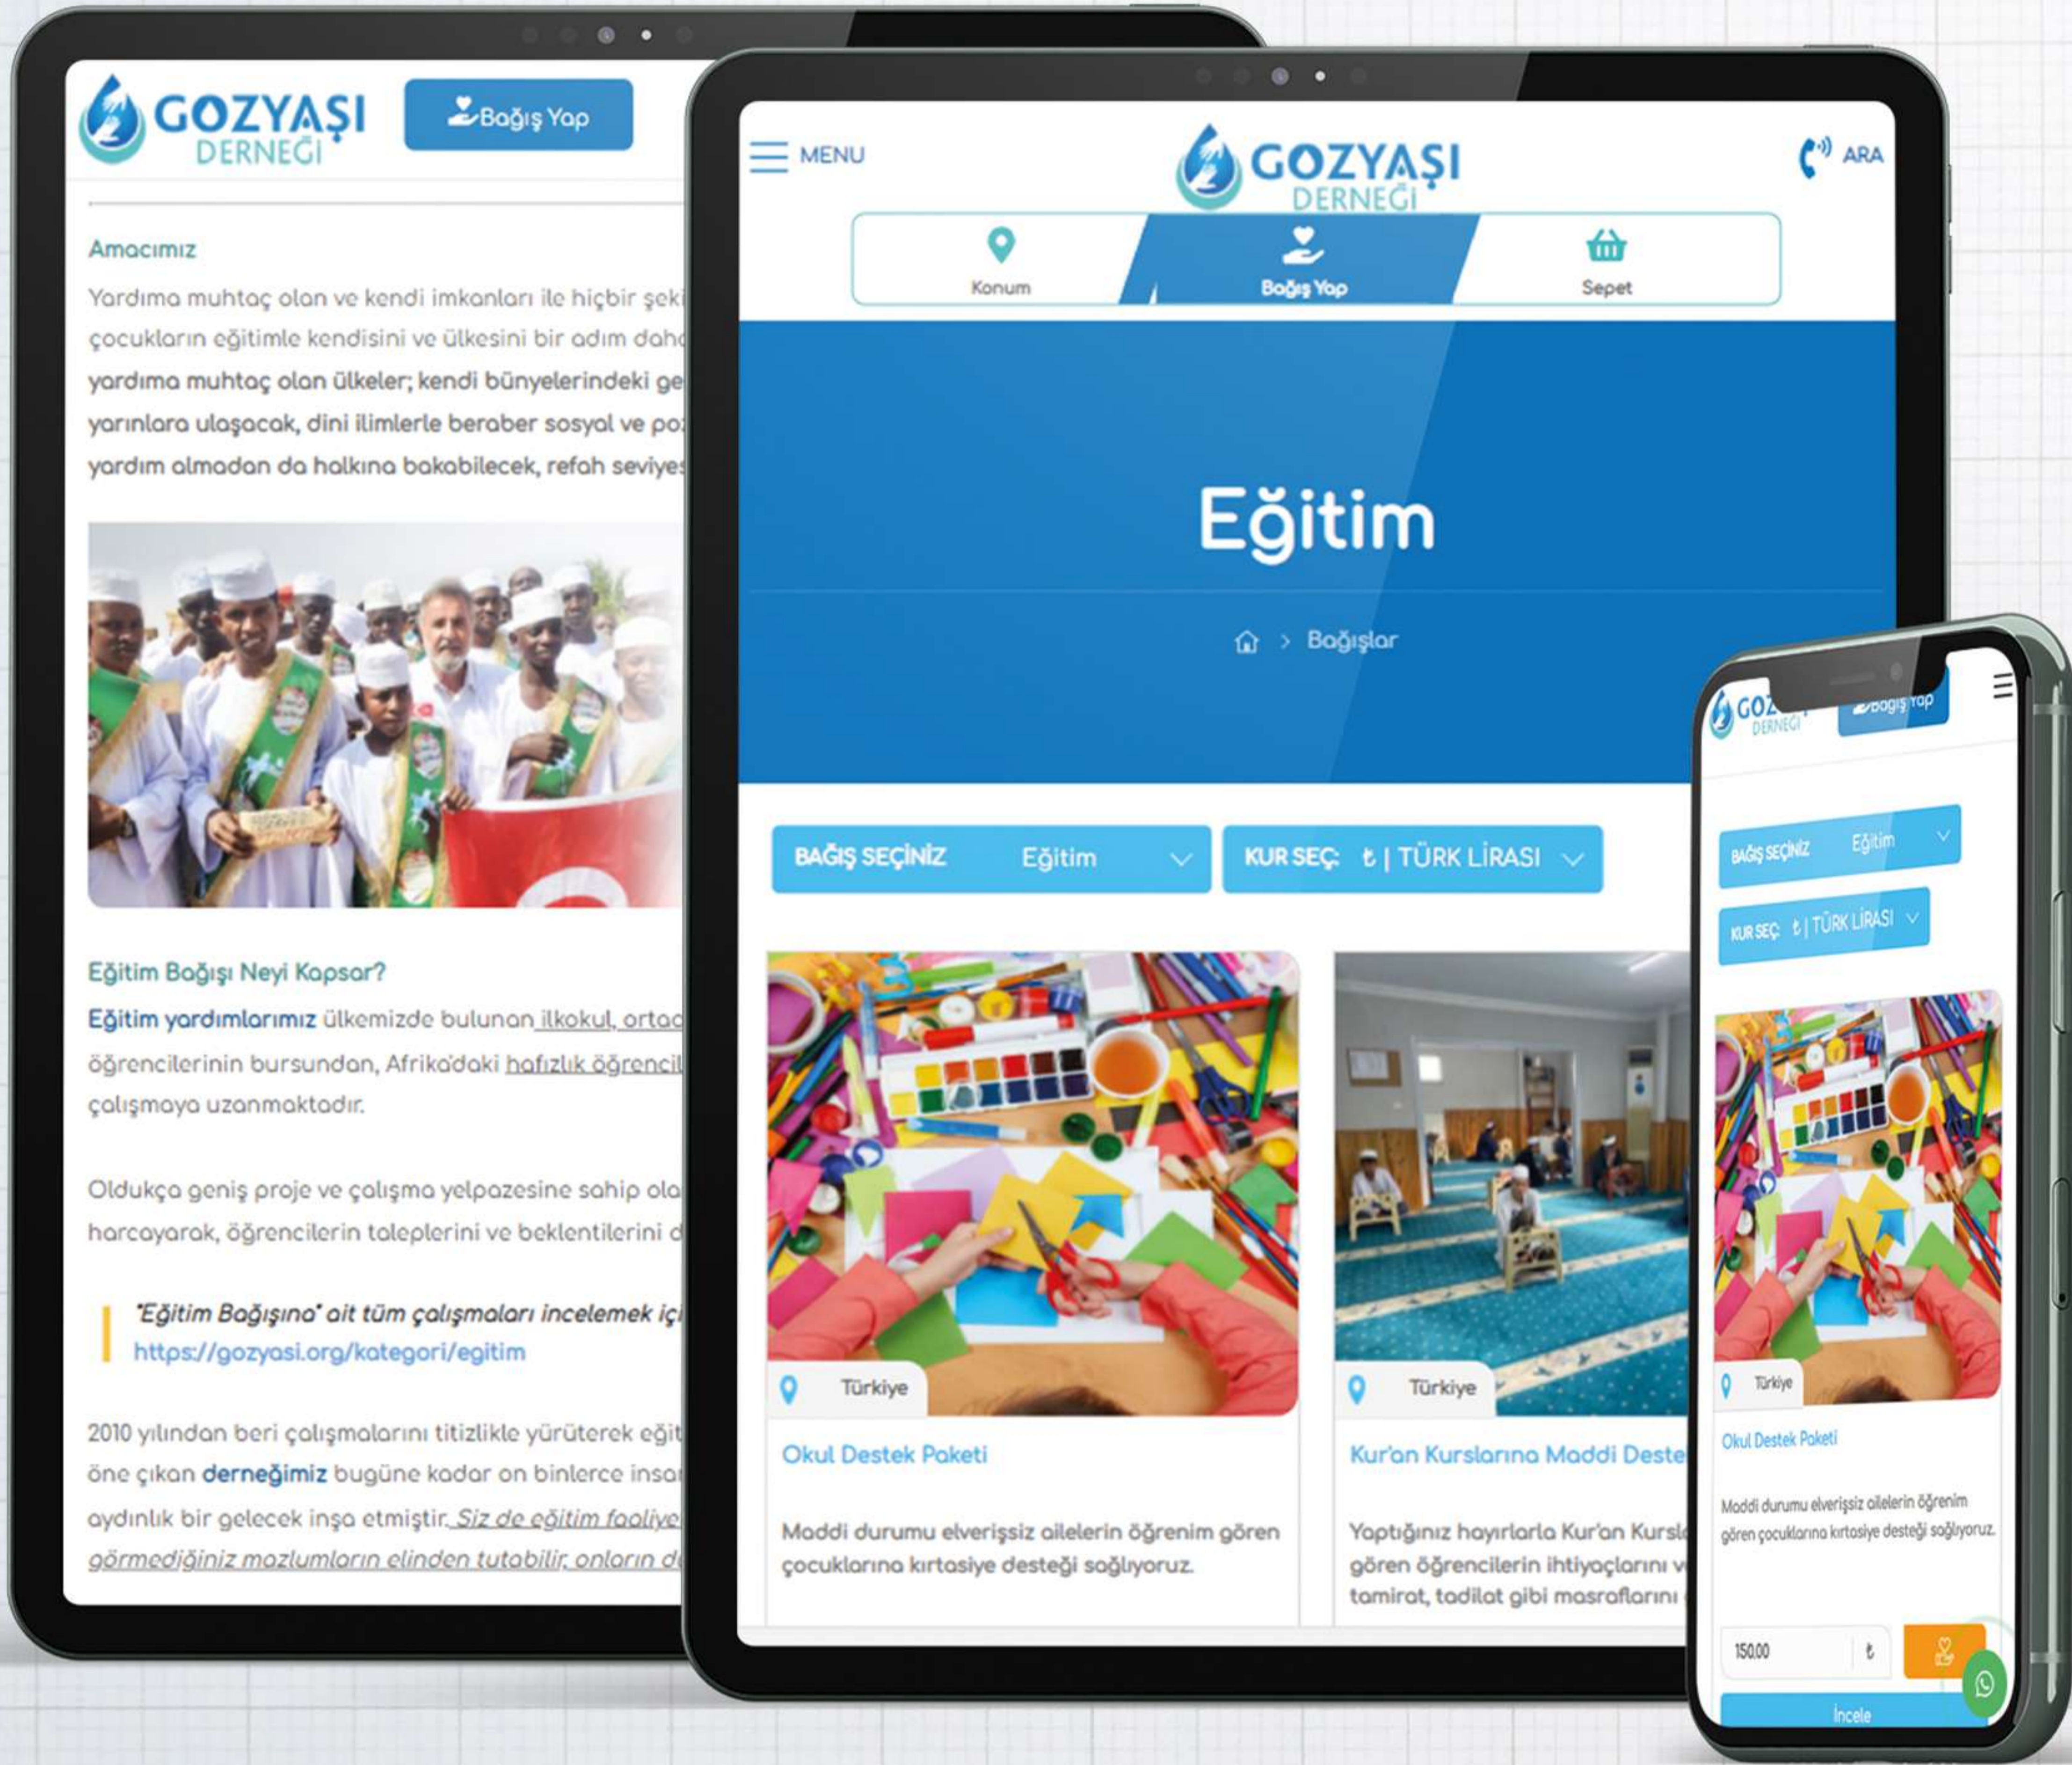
GOZYAŞI DERNEĞİ

Bağış Yap

Amacımız

Yardıma muhtaç olan ve kendi imkanları ile hiçbir şeki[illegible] çocukların eğitimle kendisini ve ülkesini bir adım dah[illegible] yardıma muhtaç olan ülkeler; kendi bünyelerindeki ge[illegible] yarınlara ulaşacak, dini ilimlerle beraber sosyal ve po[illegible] yardım almadan da halkına bakabilecek, refah seviye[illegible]

Eğitim Bağışı Neyi Kapsar?

Eğitim yardımlarımız ülkemizde bulunan ilkokul, orta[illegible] öğrencilerinin bursundan, Afrika'daki hafızlık öğrenci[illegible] çalışmaya uzanmaktadır.

Oldukça geniş proje ve çalışma yelpazesine sahip ola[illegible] harcayarak, öğrencilerin taleplerini ve beklentilerini d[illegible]

"Eğitim Bağışına" ait tüm çalışmaları incelemek iç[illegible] https://gozyasi.org/kategori/egitim

2010 yılından beri çalışmalarını titizlikle yürüterek eğit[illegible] öne çıkan derneğimiz bugüne kadar on binlerce insa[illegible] aydınlık bir gelecek inşa etmiştir. Siz de eğitim faaliye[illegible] görmediğiniz mazlumların elinden tutabilir, onların d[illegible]

MENU

GOZYAŞI DERNEĞİ

ARA

Konum

Bağış Yap

Sepet

Eğitim

Bağışlar

BAĞIŞ SEÇİNİZ Eğitim

KUR SEÇ: ₺ | TÜRK LİRASI

Türkiye

Okul Destek Paketi

Maddi durumu elverişsiz ailelerin öğrenim gören çocuklarına kırtasiye desteği sağlıyoruz.

Türkiye

Kur'an Kurslarına Maddi Deste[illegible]

Yaptığınız hayırlarla Kur'an Kursl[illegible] gören öğrencilerin ihtiyaçlarını v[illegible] tamirat, tadilat gibi masrafların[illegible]

GOZ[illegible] DERNEĞİ

Bağış Yap

BAĞIŞ SEÇİNİZ Eğitim

KUR SEÇ: ₺ | TÜRK LİRASI

Türkiye

Okul Destek Paketi

Maddi durumu elverişsiz ailelerin öğrenim gören çocuklarına kırtasiye desteği sağlıyoruz.

150,00 ₺

İncele